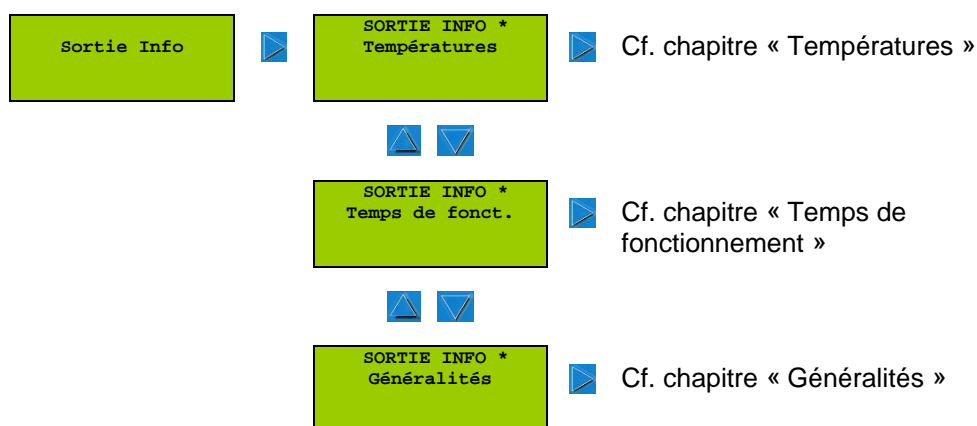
Sortie Info

SORTIE INFO *
Températures

Cf. chapitre « Températures »

SORTIE INFO *
Temps de fonct.

Cf. chapitre « Temps de fonctionnement »

SORTIE INFO *
Généralités

Cf. chapitre « Généralités »